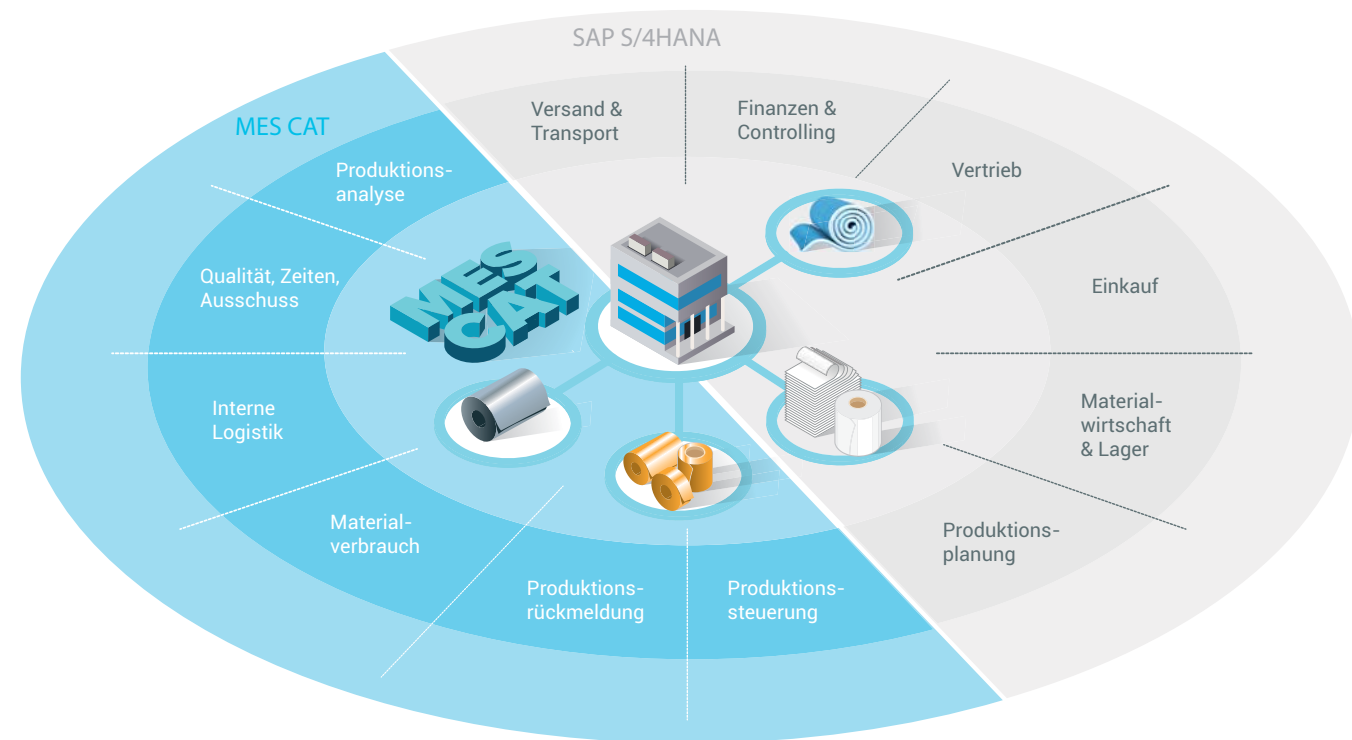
SAP S/4HANA

MES CAT

Versand & Transport

Finanzen & Controlling

Vertrieb

Einkauf

Material-wirtschaft & Lager

Produktions-planung

Produktions-analyse

Qualität, Zeiten, Ausschuss

MES CAT

Interne Logistik

Material-verbrauch

Produktions-rückmeldung

Produktions-steuerung